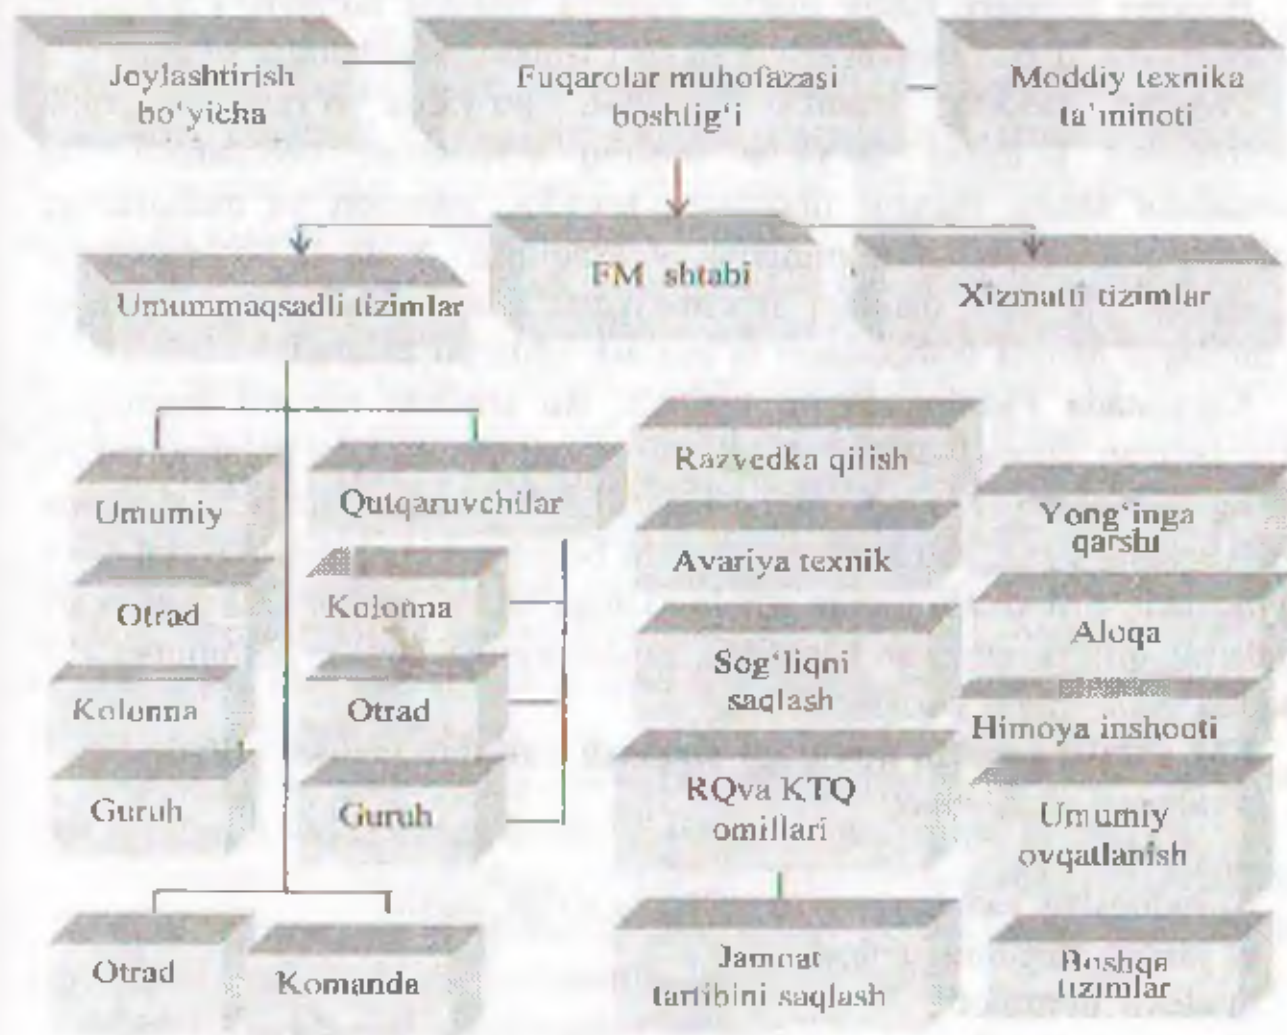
Joylashtirish bo'yicha

Fuqarolar muhofazasi boshlig'i

Moddiy texnika ta'minoti

FM shtabi

Umummaqsadli tizimlar

Xizmatli tizimlar

Umumiy

Otrad

Kolonna

Guruh

Qutqaruvchilar

Kolonna

Otrad

Guruh

Otrad

Komanda

Razvedka qilish

Avariya texnik

Sog'liqni saqlash

RQva KTQ omillari

Jamoat tartibini saqlash

Yong'inga qarshi

Aloqa

Himoya inshooti

Umumiy ovqatlanish

Boshqa tizimlar